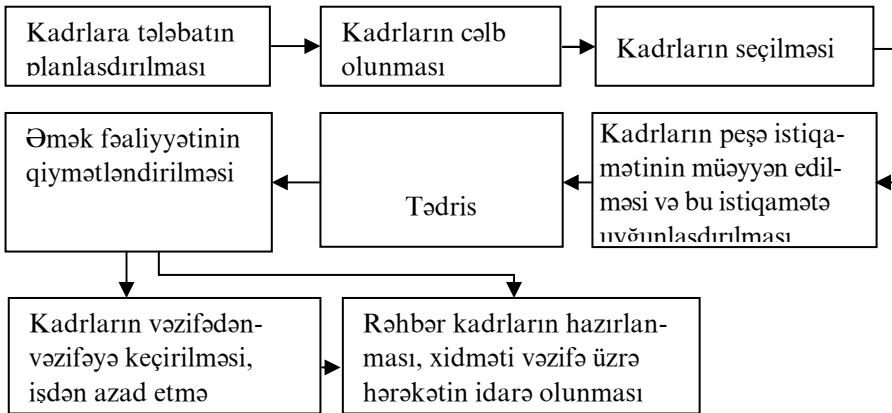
Kadrlara tələbatın planlaşdırılması

Kadrların cəlb olunması

Kadrların seçilməsi

Əmək fəaliyyətinin qiymətləndirilməsi

Tədris

Kadrların peşə istiqamətinin müəyyən edilməsi və bu istiqamətə uyğunlaşdırılması

Kadrların vəzifədən-vəzifəyə keçirilməsi, işdən azad etmə

Rəhbər kadrların hazırlanması, xidməti vəzifə üzrə hərəkətin idarə olunması